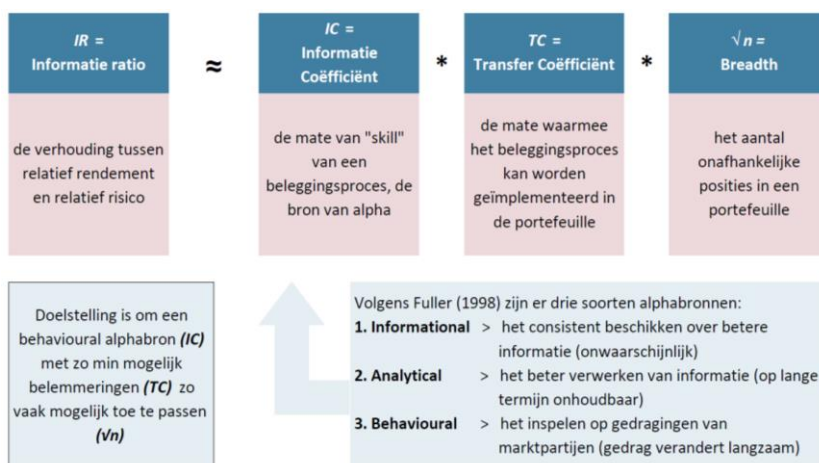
IR =
Informatie ratio

de verhouding tussen relatief rendement en relatief risico

≈

IC =
Informatie Coëfficiënt

de mate van "skill" van een beleggingsproces, de bron van alpha

*

TC =
Transfer Coëfficiënt

de mate waarmee het beleggingsproces kan worden geïmplementeerd in de portefeuille

*

$\sqrt{n}$ =
Breadth

het aantal onafhankelijke posities in een portefeuille

Doelstelling is om een behavioural alphabron *(IC)* met zo min mogelijk belemmeringen *(TC)* zo vaak mogelijk toe te passen *($\sqrt{n}$)*

Volgens Fuller (1998) zijn er drie soorten alphabronnen:
1. Informational > het consistent beschikken over betere informatie (onwaarschijnlijk)
2. Analytical > het beter verwerken van informatie (op lange termijn onhoudbaar)
3. Behavioural > het inspelen op gedragingen van marktpartijen (gedrag verandert langzaam)